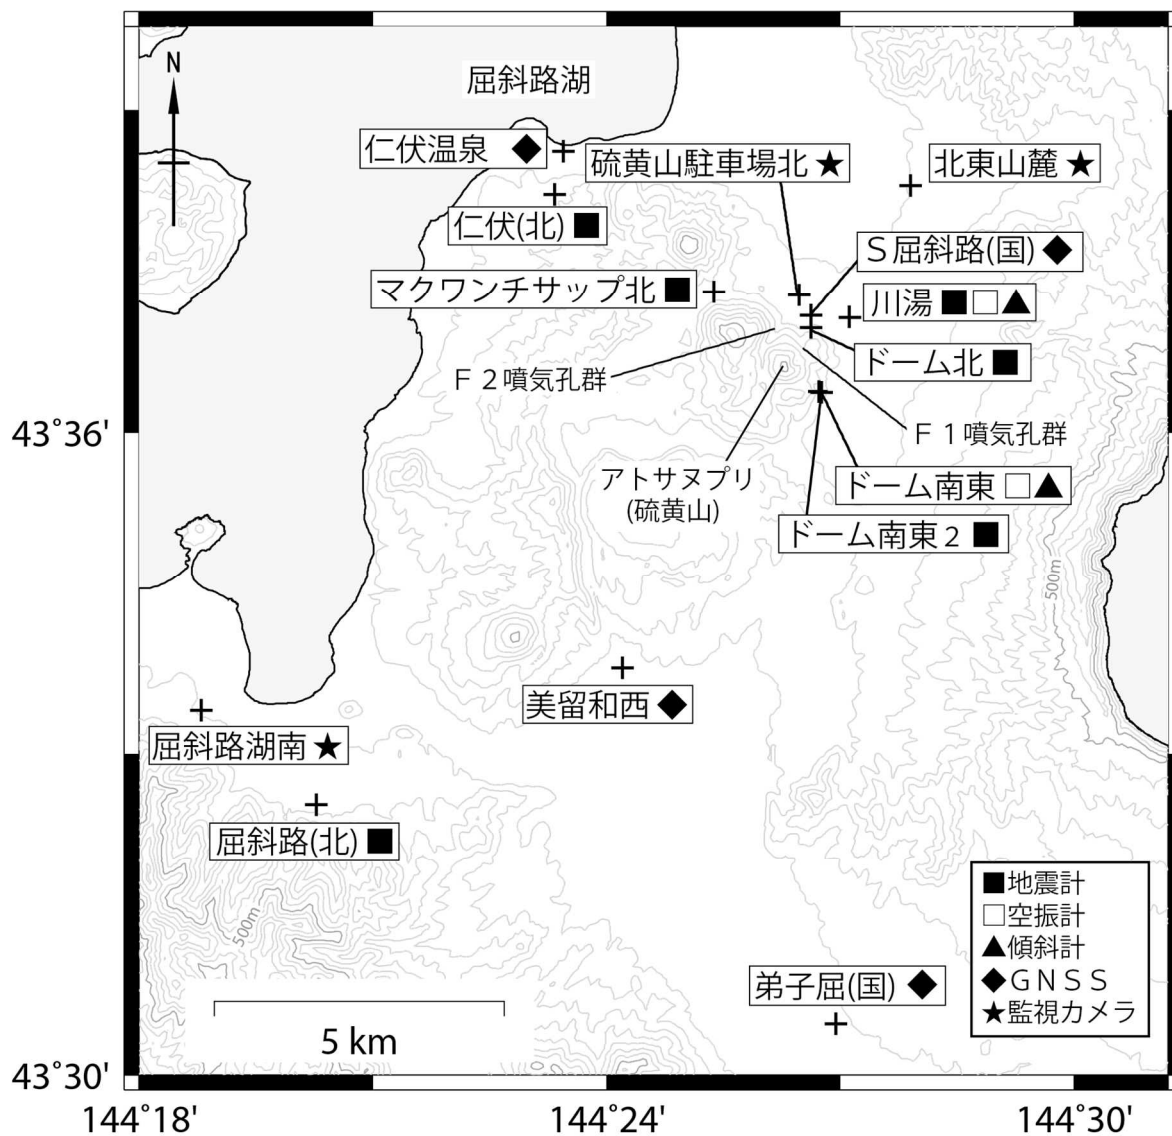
N

屈斜路湖

仁伏温泉 ◆

硫黄山駐車場北 ★

北東山麓 ★

仁伏(北) ■

S屈斜路(国) ◆

マクワンチサップ北 ■

川湯 ■□▲

ドーム北 ■

F 2噴気孔群

F 1噴気孔群

アトサヌプリ
(硫黄山)

ドーム南東 □▲

ドーム南東2 ■

500m

美留和西 ◆

屈斜路湖南 ★

屈斜路(北) ■

500m

■地震計
□空振計
▲傾斜計
◆GNSS
★監視カメラ

弟子屈(国) ◆

5 km

43°36'

43°30'

144°18'

144°24'

144°30'